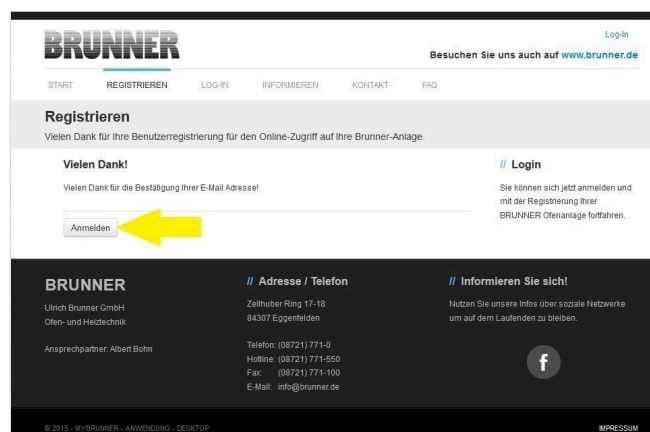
Log-In

BRUNNER

Besuchen Sie uns auch auf www.brunner.de

START REGISTRIEREN LOG-IN INFORMIEREN KONTAKT FAQ

Registrieren

Vielen Dank für Ihre Benutzerregistrierung für den Online-Zugriff auf Ihre Brunner-Anlage.

Vielen Dank!

Vielen Dank für die Bestätigung Ihrer E-Mail Adresse!

Anmelden

// Login

Sie können sich jetzt anmelden und mit der Registrierung Ihrer BRUNNER Ofenanlage fortfahren.

BRUNNER

Ulrich Brunner GmbH
Ofen- und Heiztechnik

Ansprechpartner: Albert Bohn

// Adresse / Telefon

Zellhuber Ring 17-18
84307 Eggenfelden

Telefon: (08721) 771-0
Hotline: (08721) 771-550
Fax: (08721) 771-100
E-Mail: info@brunner.de

// Informieren Sie sich!

Nutzen Sie unsere Infos über soziale Netzwerke um auf dem Laufenden zu bleiben.

f

© 2015 - MYBRUNNER - ANWENDUNG - DESKTOP

IMPRESSUM